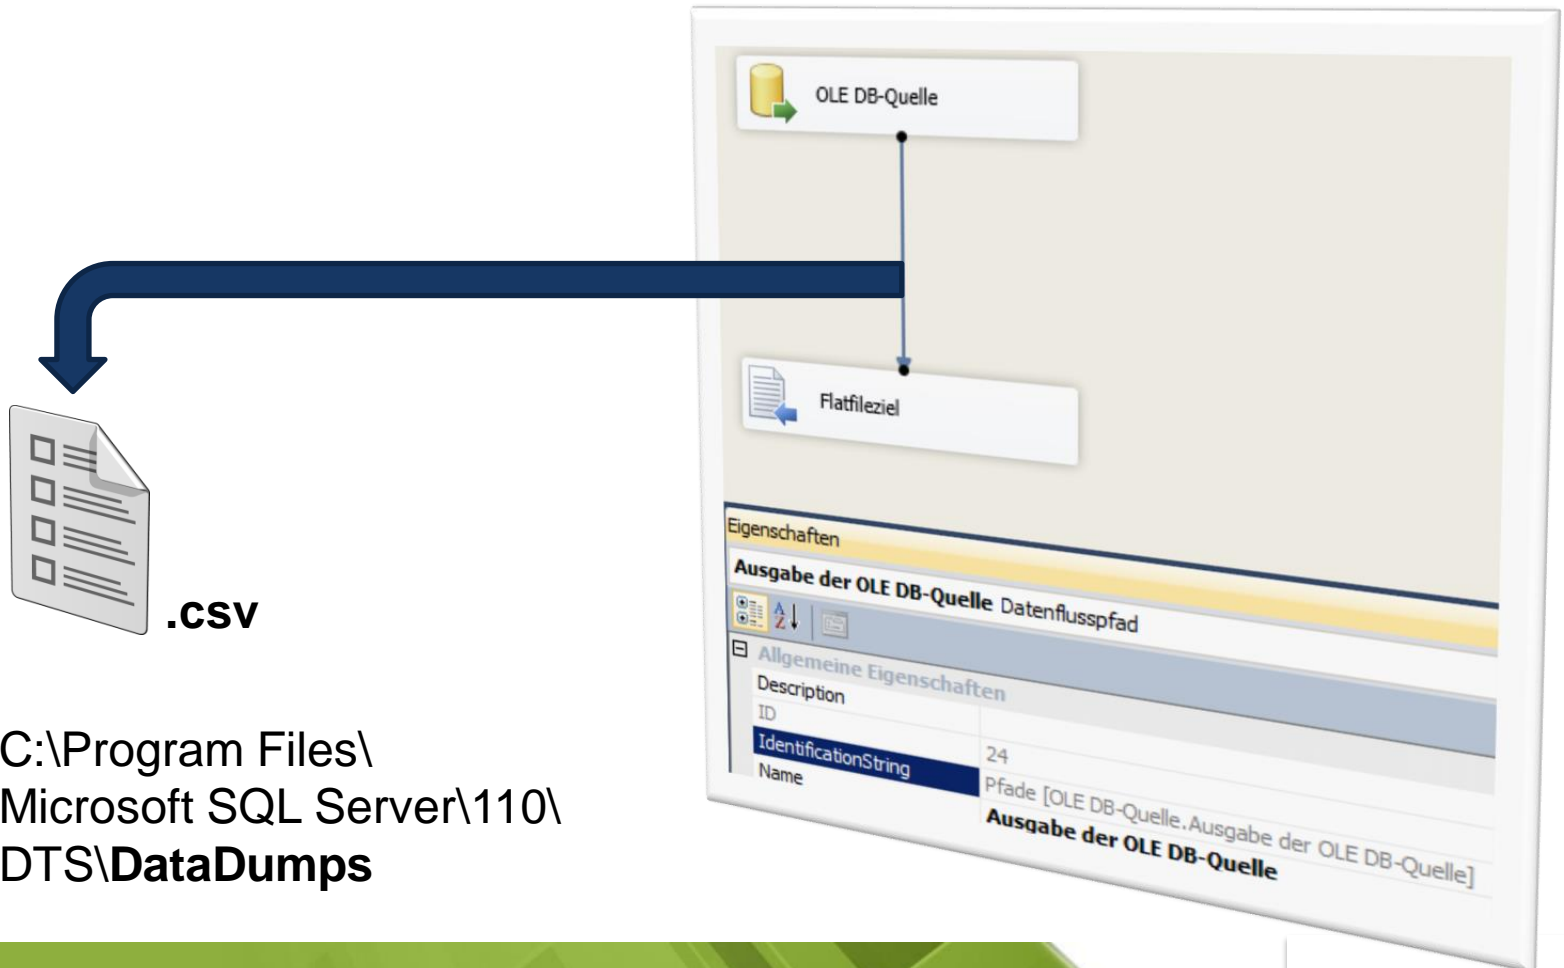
OLE DB-Quelle

Flatfileziel

Eigenschaften

Ausgabe der OLE DB-Quelle Datenflusspfad

Allgemeine Eigenschaften

| | |
|---|---|
| Description | |
| ID | 24 |
| IdentificationString | Pfade [OLE DB-Quelle.Ausgabe der OLE DB-Quelle] |
| Name | Ausgabe der OLE DB-Quelle |

.csv

C:\Program Files\ Microsoft SQL Server\110\ DTS\**DataDumps**